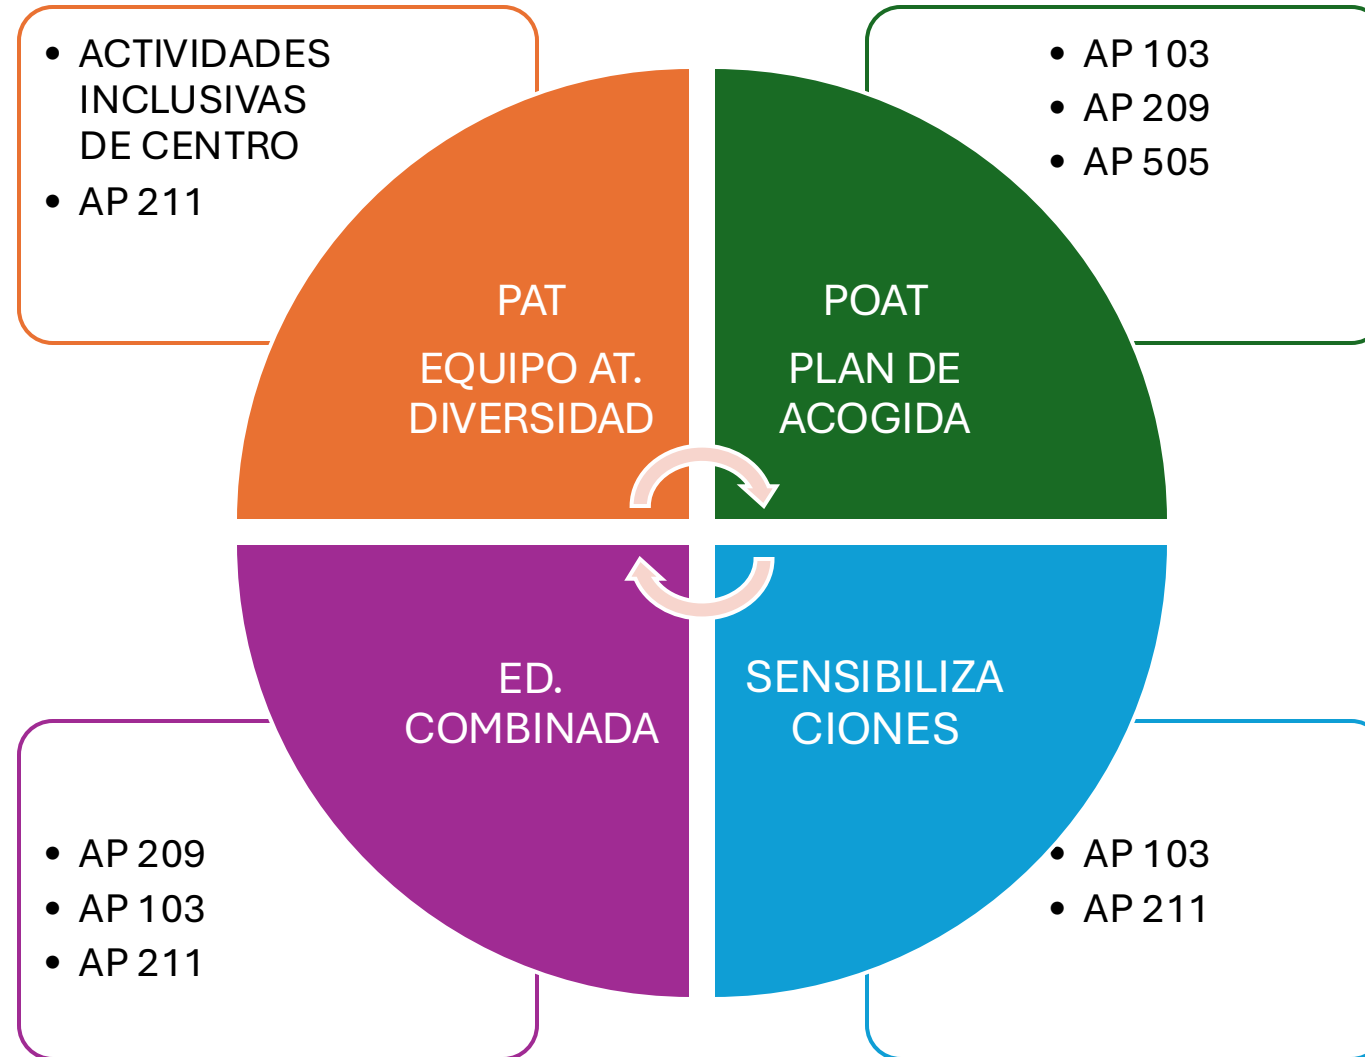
- ACTIVIDADES INCLUSIVAS DE CENTRO
- AP 211

- AP 103
- AP 209
- AP 505

PAT

EQUIPO AT. DIVERSIDAD

POAT

PLAN DE ACOGIDA

ED. COMBINADA

SENSIBILIZA CIONES

- AP 209
- AP 103
- AP 211

- AP 103
- AP 211